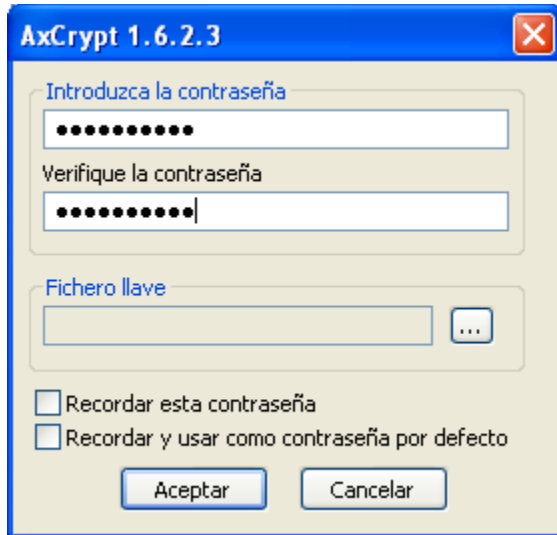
AxCrypt 1.6.2.3

Introduzca la contraseña

●●●●●●●●●●●

Verifique la contraseña

●●●●●●●●●●●

Fichero llave

...

Recordar esta contraseña

Recordar y usar como contraseña por defecto

Aceptar

Cancelar